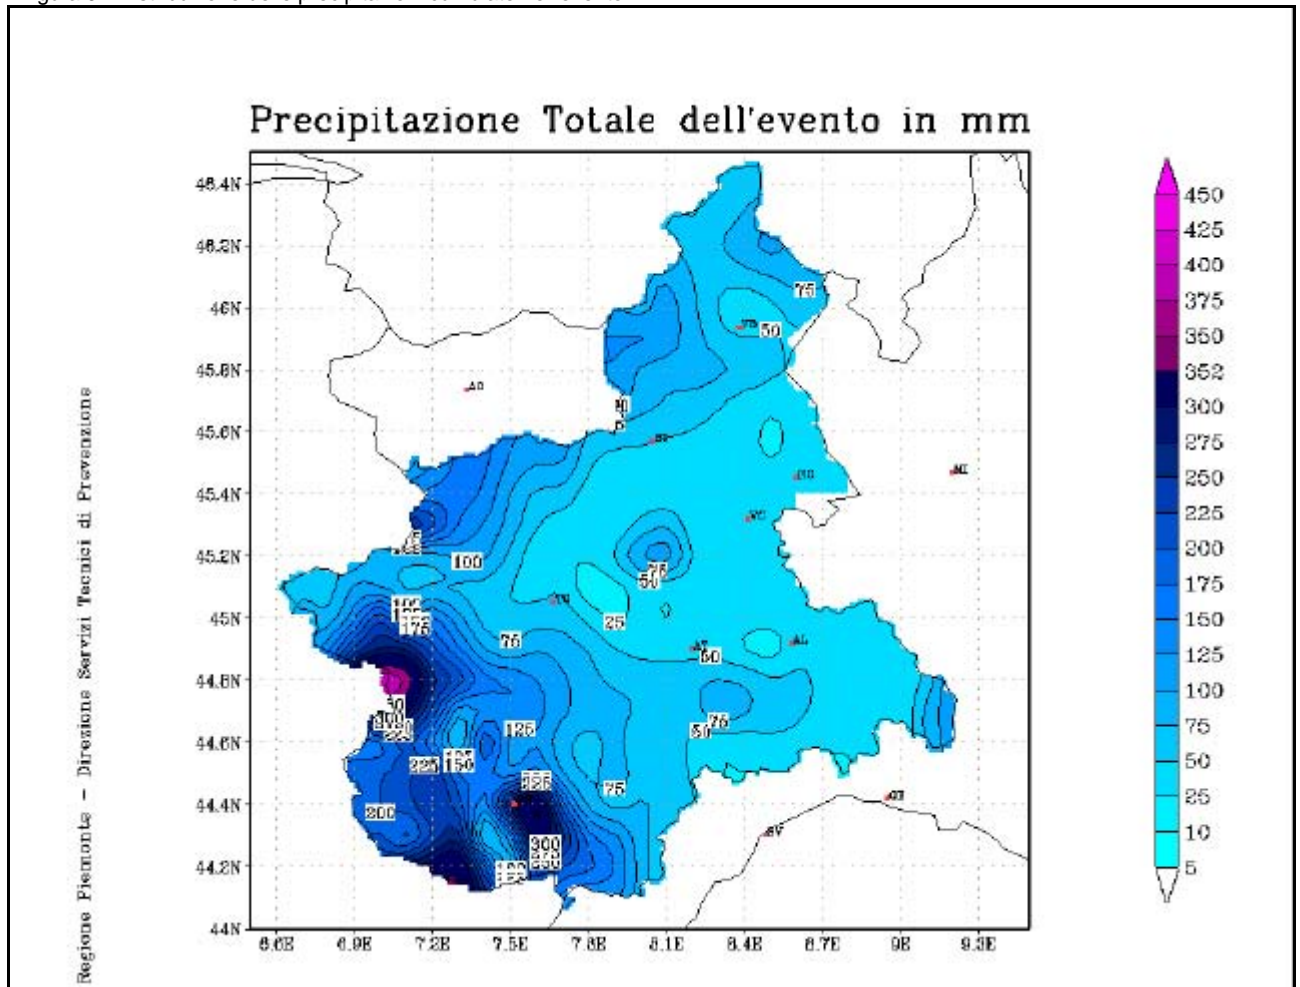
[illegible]

Precipitazione Totale dell'evento in mm

46.4N
46.2N
46N
45.8N
45.6N
45.4N
45.2N
45N
44.8N
44.6N
44.4N
44.2N
44N

6.6E 6.9E 7.2E 7.5E 7.8E 8.1E 8.4E 8.7E 9E 9.3E

AO
BI
NO
VB
VC
MI
TO
AT
AL
GE
SV
CN

75
50
100
125
150
175
50
300
225
225
150
125
200
75
25
50
75
50
60
75
50
225
300
250
150

450
425
400
375
350
352
300
275
250
225
200
175
150
125
100
75
50
25
10
5

Regione Piemonte - Direzione Servizi Tecnici di Prevenzione